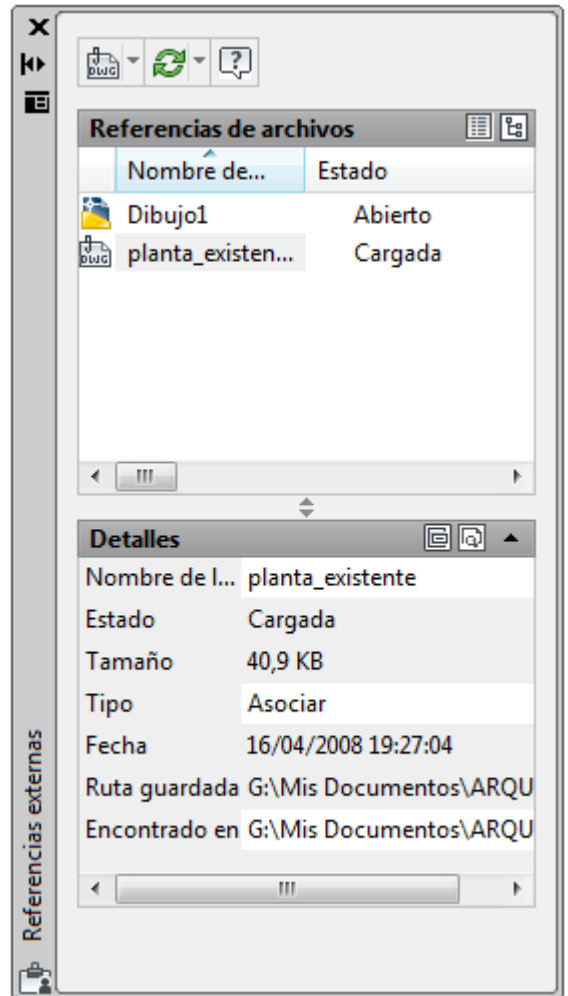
Referencias externas

Referencias de archivos

| Nombre de... | Estado |
|---|---|
| Dibujo1 | Abierto |
| planta_existen... | Cargada |

Detalles

| | |
|---|---|
| Nombre de l... | planta_existente |
| Estado | Cargada |
| Tamaño | 40,9 KB |
| Tipo | Asociar |
| Fecha | 16/04/2008 19:27:04 |
| Ruta guardada | G:\Mis Documentos\ARQU |
| Encontrado en | G:\Mis Documentos\ARQU |